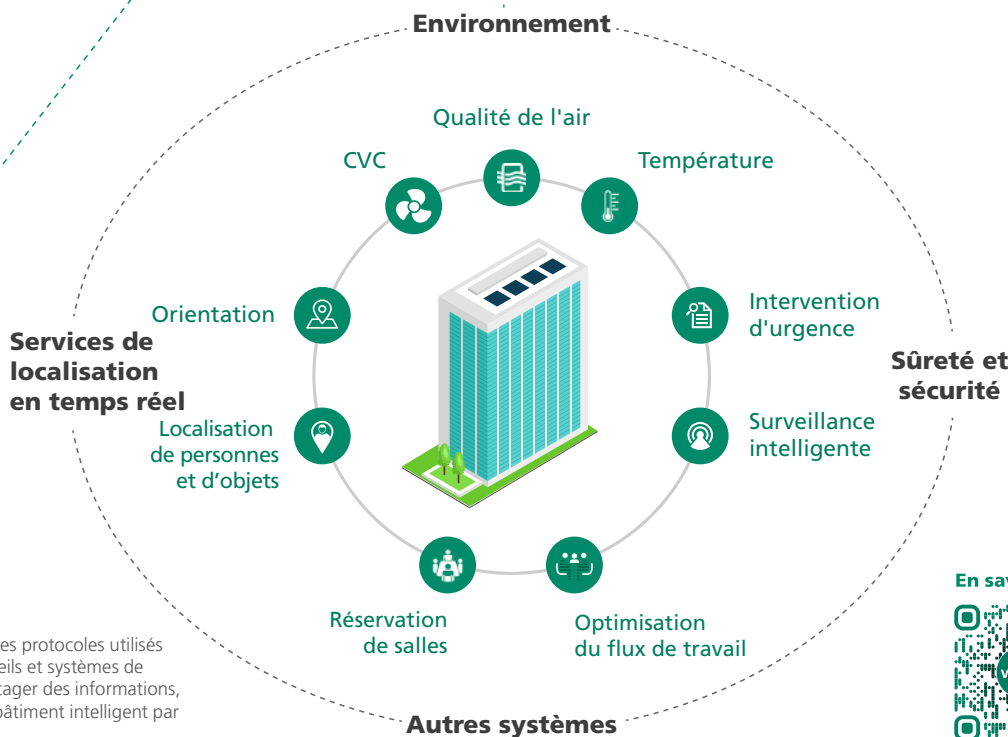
Environnement

Qualité de l'air

CVC

Température

Orientation

Intervention d'urgence

Services de localisation en temps réel

Sûreté et sécurité

Localisation de personnes et d'objets

Surveillance intelligente

Réservation de salles

Optimisation du flux de travail

Autres systèmes

En sa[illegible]

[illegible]es protocoles utilisés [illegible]eils et systèmes de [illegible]tager des informations, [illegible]bâtiment intelligent par